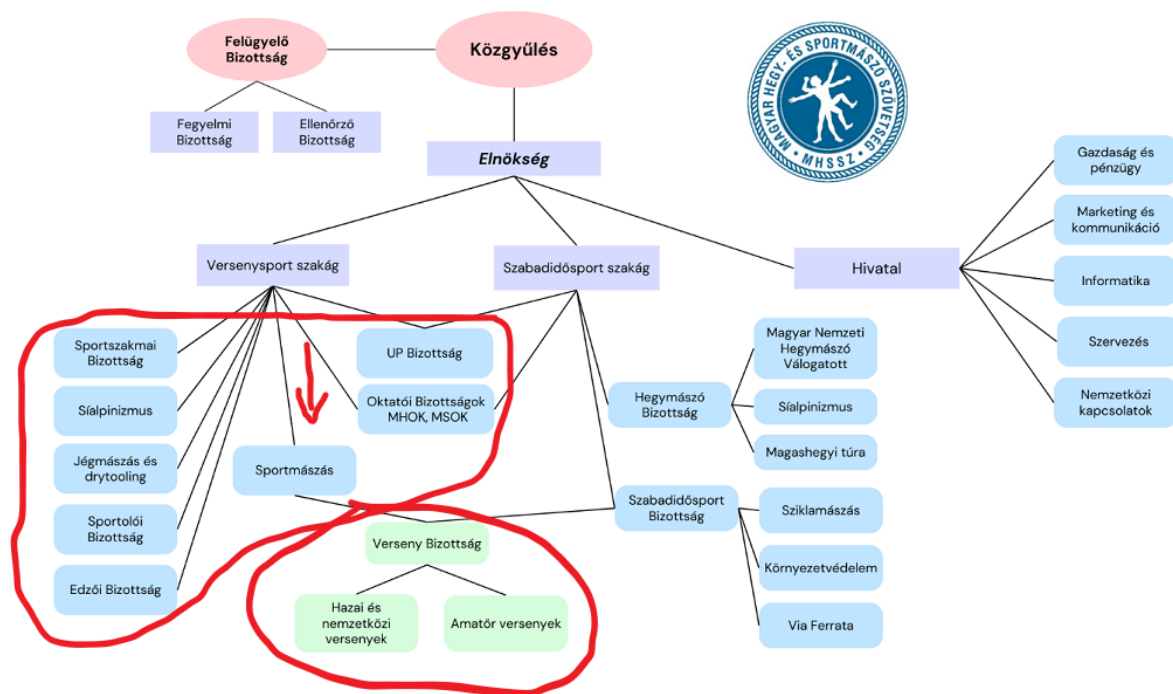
Felügyelő Bizottság

Közgyűlés

Fegyelmi Bizottság

Ellenőrző Bizottság

MAGYAR HEGY- ÉS SPORTMÁSZÓ SZÖVETSÉG
MHSSZ

Elnökség

Gazdaság és pénzügy

Marketing és kommunikáció

Informatika

Szervezés

Nemzetközi kapcsolatok

Versenysport szakág

Szabadidősport szakág

Hivatal

Sportszakmai Bizottság

Sílapinizmus

Jégmászás és drytooling

Sportolói Bizottság

Edzői Bizottság

UP Bizottság

Oktatói Bizottságok MHOK, MSOK

Sportmászás

Verseny Bizottság

Hazai és nemzetközi versenyek

Amatőr versenyek

Magyar Nemzeti Hegymászó Válogatott

Hegymászó Bizottság

Sílapinizmus

Magashegyi túra

Szabadidősport Bizottság

Sziklamászás

Környezetvédelem

Via Ferrata